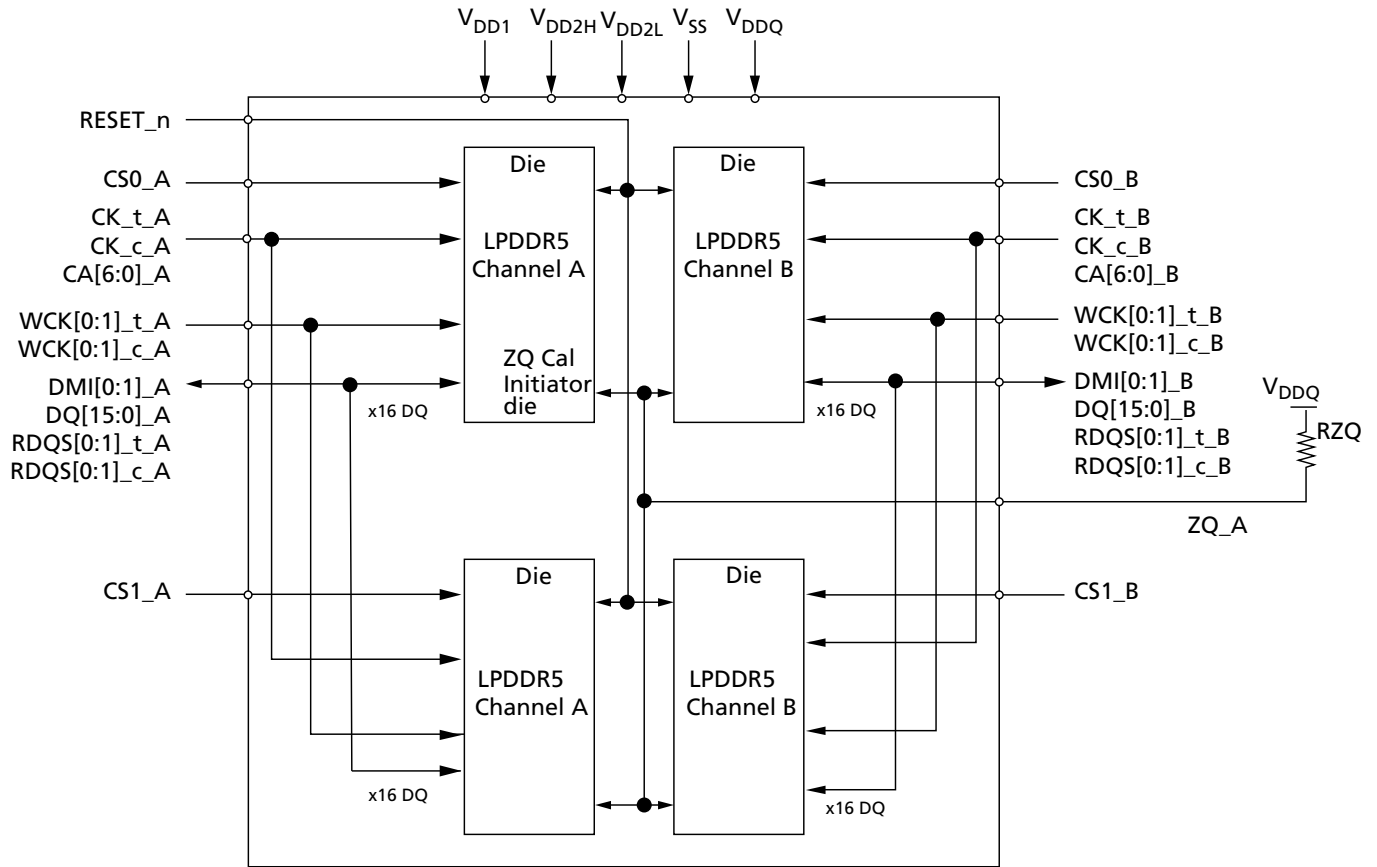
$V_{DD1}$ $V_{DD2H}$ $V_{DD2L}$ $V_{SS}$ $V_{DDQ}$

RESET_n

CS0_A

CK_t_A
CK_c_A
CA[6:0]_A

WCK[0:1]_t_A
WCK[0:1]_c_A

DMI[0:1]_A
DQ[15:0]_A
RDQS[0:1]_t_A
RDQS[0:1]_c_A

x16 DQ

Die

LPDDR5
Channel A

ZQ Cal
Initiator
die

Die

LPDDR5
Channel B

x16 DQ

CS0_B

CK_t_B
CK_c_B
CA[6:0]_B

WCK[0:1]_t_B
WCK[0:1]_c_B

DMI[0:1]_B
DQ[15:0]_B
RDQS[0:1]_t_B
RDQS[0:1]_c_B

$V_{DDQ}$

RZQ

ZQ_A

CS1_A

Die

LPDDR5
Channel A

x16 DQ

Die

LPDDR5
Channel B

x16 DQ

CS1_B